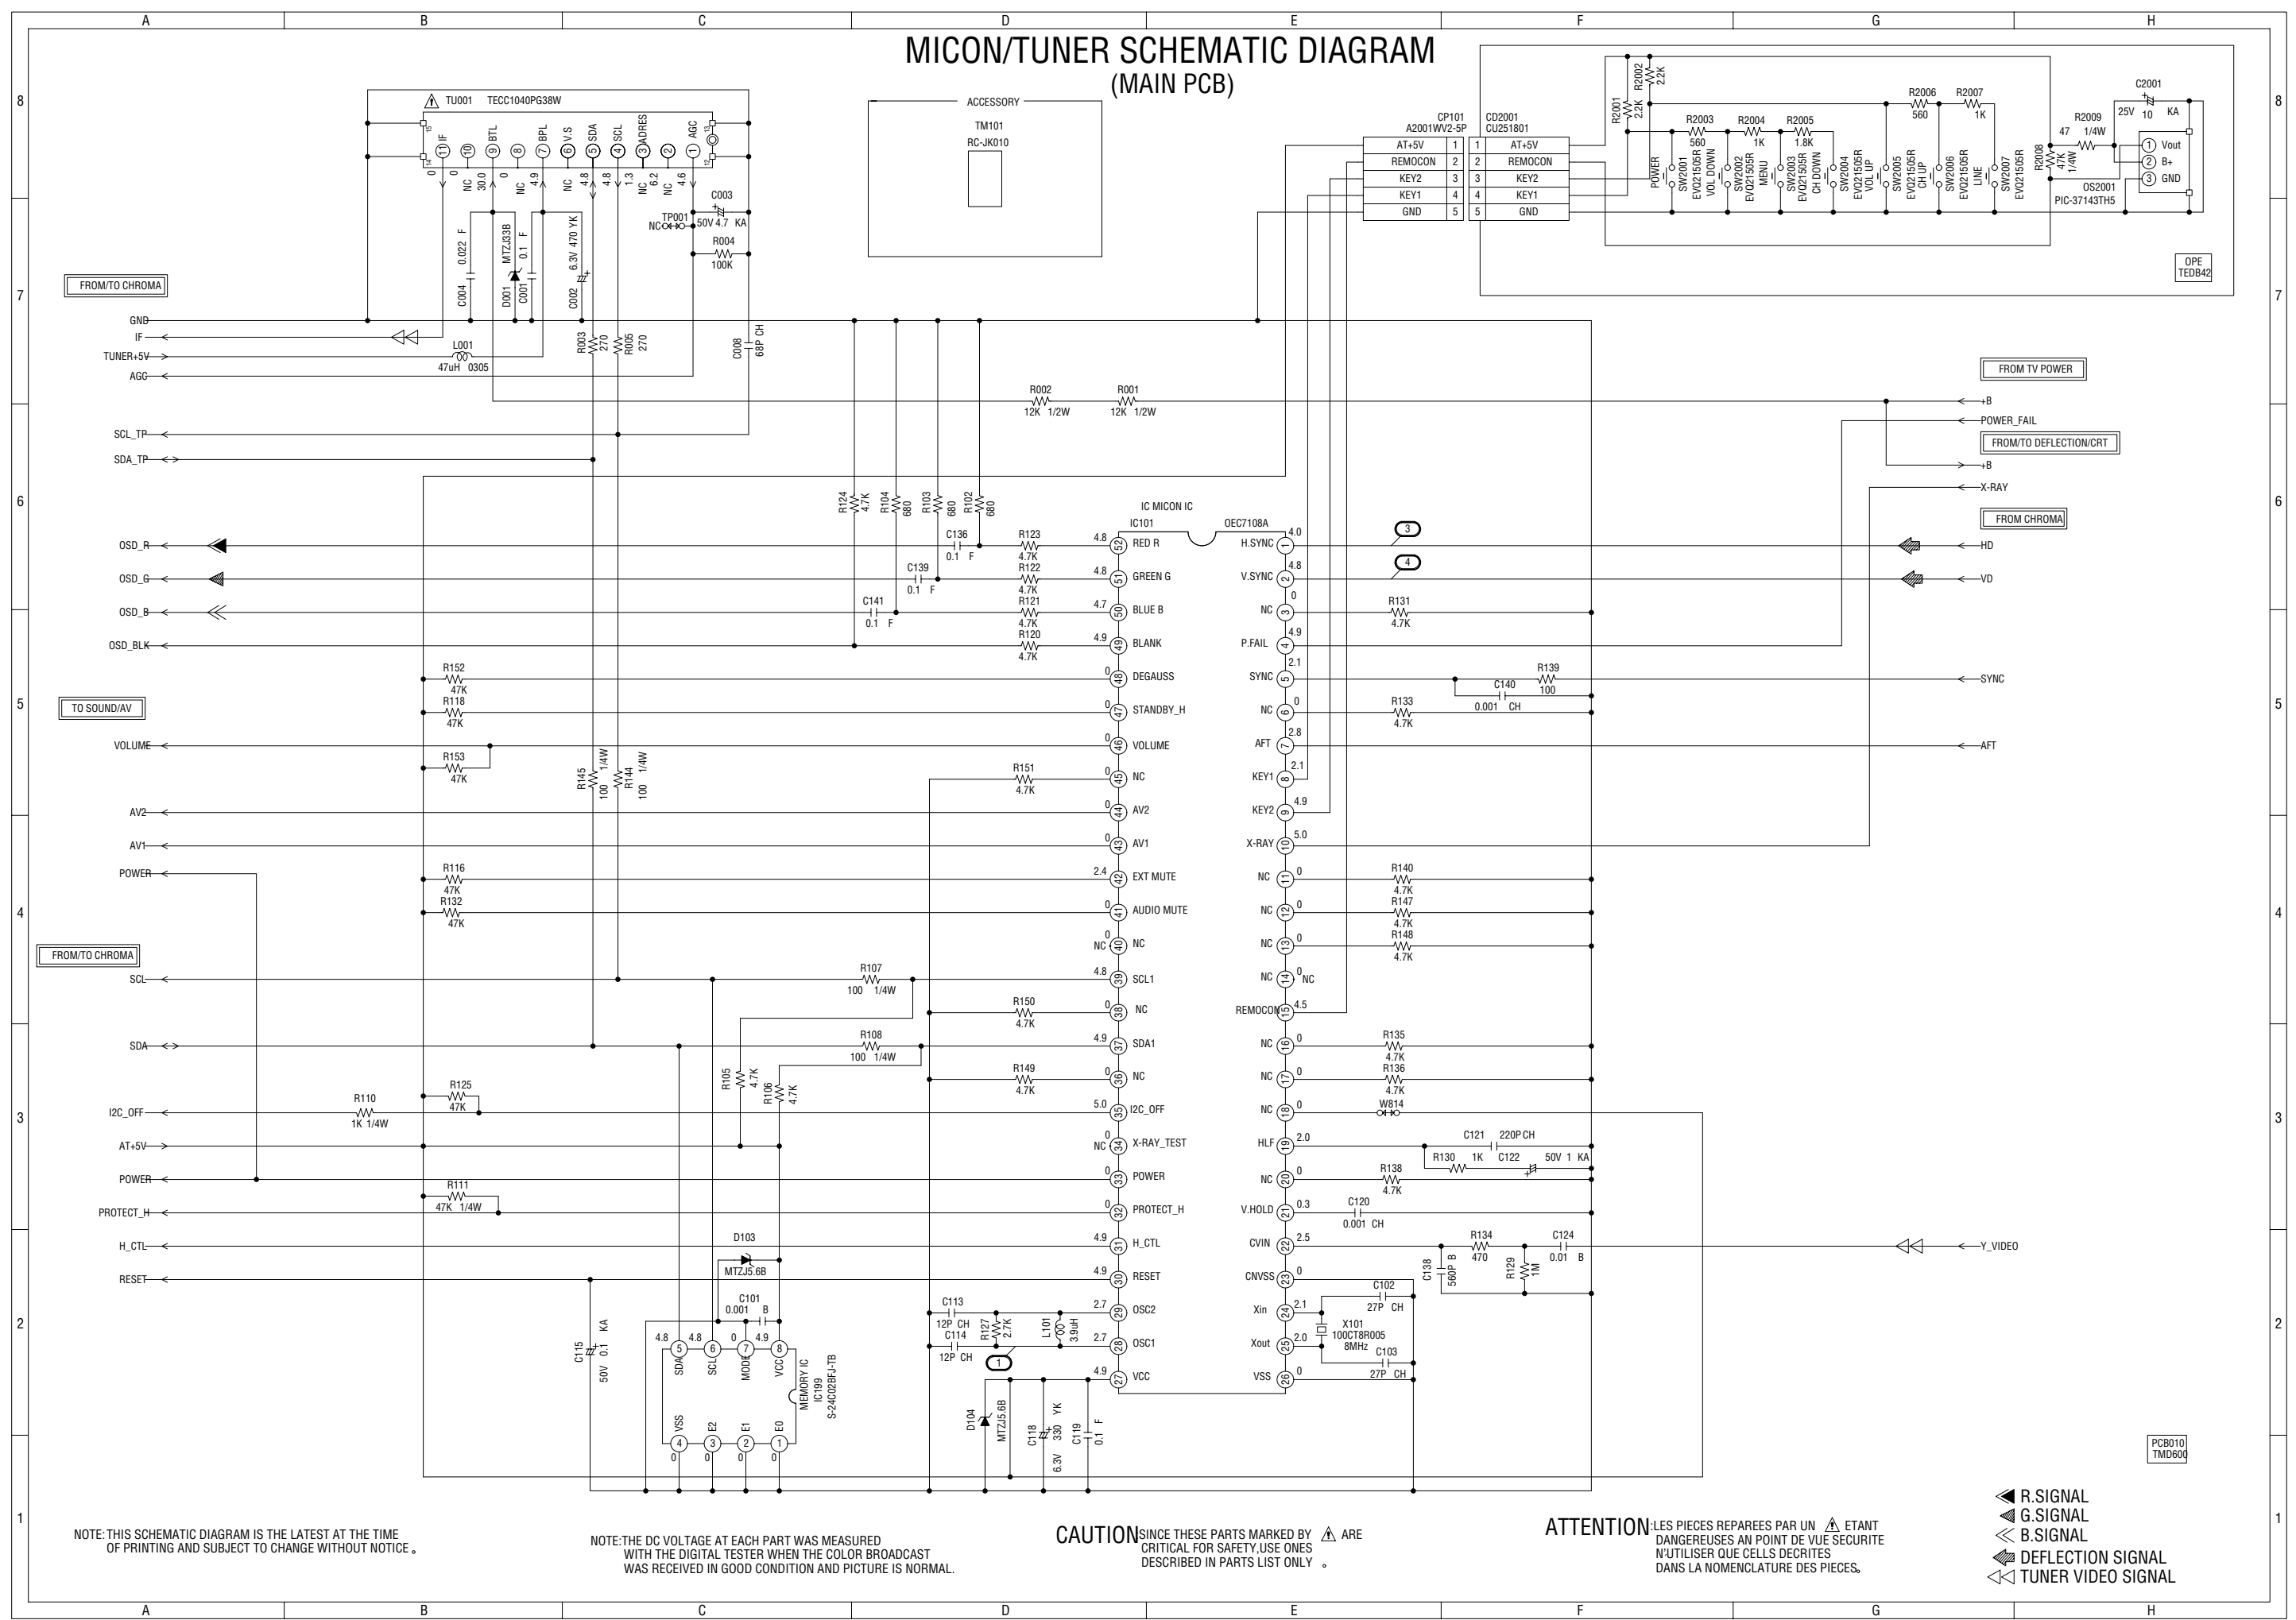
A B C D E F G H

MICON/TUNER SCHEMATIC DIAGRAM
(MAIN PCB)

TU001 TECC1040PG38W
IF NC BTL NC BPL V.S SDA SCL ADRES AGC
0 0 30.0 0 4.9 NC 4.8 4.8 1.3 6.2 NC 4.6
C003 50V 4.7 KA
TP001 NC
R004 100K
C004 0.022 F
D001 MTZJ33B
C001 0.1 F
C002 6.3V 470 YK
R003 270
R005 270
C008 68P CH
L001 47uH 0305

ACCESSORY
TM101
RC-JK010

CP101 A2001WV2-5P
CD2001 CU251801
| AT+5V | 1 | 1 | AT+5V |
| REMOCON | 2 | 2 | REMOCON |
| KEY2 | 3 | 3 | KEY2 |
| KEY1 | 4 | 4 | KEY1 |
| GND | 5 | 5 | GND |

R2001 2.2K
R2002 2.2K
R2003 560
R2004 1K
R2005 1.8K
R2006 560
R2007 1K
R2008 47K 1/4W
R2009 47 1/4W
C2001 25V 10 KA
POWER SW2001 EVQ21505R
VOL DOWN SW2002 EVQ21505R
MENU SW2003 EVQ21505R
CH DOWN SW2004 EVQ21505R
VOL UP SW2005 EVQ21505R
CH UP SW2006 EVQ21505R
LINE SW2007 EVQ21505R
OS2001 PIC-37143TH5
1 Vout 2 B+ 3 GND
OPE TEDB42

FROM/TO CHROMA
GND
IF
TUNER+5V
AGC
SCL_TP
SDA_TP
OSD_R
OSD_G
OSD_B
OSD_BLK
TO SOUND/AV
VOLUME
AV2
AV1
POWER
FROM/TO CHROMA
SCL
SDA
I2C_OFF
AT+5V
POWER
PROTECT_H
H_CTL
RESET

R002 12K 1/2W
R001 12K 1/2W
FROM TV POWER
+B
POWER_FAIL
FROM/TO DEFLECTION/CRT
+B
X-RAY
FROM CHROMA
HD
VD
SYNC
AFT
Y_VIDEO

R124 4.7K
R104 680
R103 680
R102 680
C136 0.1 F
C139 0.1 F
C141 0.1 F
R123 4.7K
R122 4.7K
R121 4.7K
R120 4.7K
R152 47K
R118 47K
R153 47K
R145 100 1/4W
R144 100 1/4W
R151 4.7K
R116 47K
R132 47K
R107 100 1/4W
R150 4.7K
R108 100 1/4W
R149 4.7K
R105 4.7K
R106 4.7K
R125 47K
R110 1K 1/4W
R111 47K 1/4W
D103 MTZJ5.6B
C101 0.001 B
C115 50V 0.1 KA
MEMORY IC IC199 S-24C02BFJ-TB
SDA SCL MODE VCC VSS E2 E1 E0
4.8 4.8 0 4.9 0 0 0 0
C113 12P CH
C114 12P CH
R127 2.7K
L101 3.9uH
D104 MTZJ5.6B
C118 6.3V 330 YK
C119 0.1 F

IC MICON IC
IC101 OEC7108A
52 RED R 4.8
51 GREEN G 4.8
50 BLUE B 4.7
49 BLANK 4.9
48 DEGAUSS 0
47 STANDBY_H 0
46 VOLUME 0
45 NC 0
44 AV2 0
43 AV1 0
42 EXT MUTE 2.4
41 AUDIO MUTE 0
40 NC 0 NC
39 SCL1 4.8
38 NC 0
37 SDA1 4.9
36 NC 0
35 I2C_OFF 5.0
34 X-RAY_TEST 0 NC
33 POWER 0
32 PROTECT_H 0
31 H_CTL 4.9
30 RESET 4.9
29 OSC2 2.7
28 OSC1 2.7
27 VCC 4.9
1 H.SYNC 4.0
2 V.SYNC 4.8
3 NC 0
4 P.FAIL 4.9
5 SYNC 2.1
6 NC 0
7 AFT 2.8
8 KEY1 2.1
9 KEY2 4.9
10 X-RAY 5.0
11 NC 0
12 NC 0
13 NC 0
14 NC 0 NC
15 REMOCON 4.5
16 NC 0
17 NC 0
18 NC 0
19 HLF 2.0
20 NC 0
21 V.HOLD 0.3
22 CVIN 2.5
23 CNVSS 0
24 Xin 2.1
25 Xout 2.0
26 VSS 0
3
4
R131 4.7K
R139 100
C140 0.001 CH
R133 4.7K
R140 4.7K
R147 4.7K
R148 4.7K
R135 4.7K
R136 4.7K
W814
C121 220P CH
R130 1K
C122 50V 1 KA
R138 4.7K
C120 0.001 CH
R134 470
C124 0.01 B
C138 560P B
R129 1M
C102 27P CH
X101 100CT8R005 8MHz
C103 27P CH
1
PCB010 TMD600

NOTE: THIS SCHEMATIC DIAGRAM IS THE LATEST AT THE TIME OF PRINTING AND SUBJECT TO CHANGE WITHOUT NOTICE。

NOTE: THE DC VOLTAGE AT EACH PART WAS MEASURED WITH THE DIGITAL TESTER WHEN THE COLOR BROADCAST WAS RECEIVED IN GOOD CONDITION AND PICTURE IS NORMAL.

CAUTION SINCE THESE PARTS MARKED BY ⚠ ARE CRITICAL FOR SAFETY,USE ONES DESCRIBED IN PARTS LIST ONLY 。

ATTENTION: LES PIECES REPAREES PAR UN ⚠ ETANT DANGEREUSES AN POINT DE VUE SECURITE N'UTILISER QUE CELLS DECRITES DANS LA NOMENCLATURE DES PIECES。

R.SIGNAL
G.SIGNAL
B.SIGNAL
DEFLECTION SIGNAL
TUNER VIDEO SIGNAL

A B C D E F G H